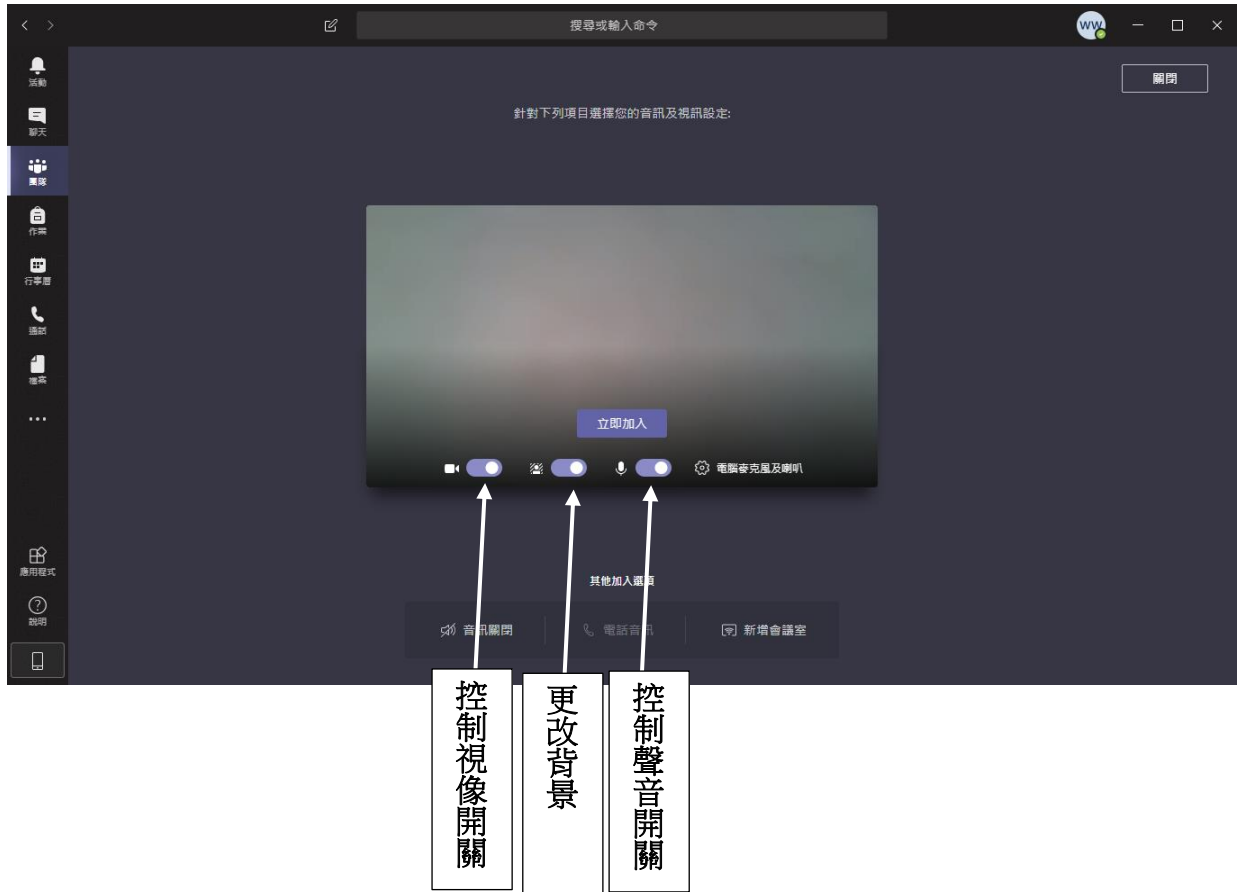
搜尋或輸入命令

WW

活動
聊天
團隊
作業
行事曆
通話
檔案
...
應用程式
說明

關閉

針對下列項目選擇您的音訊及視訊設定:

立即加入

電腦麥克風及喇叭

其他加入選項

音訊關閉
電話音訊
新增會議室

控制視像開關

更改背景

控制聲音開關